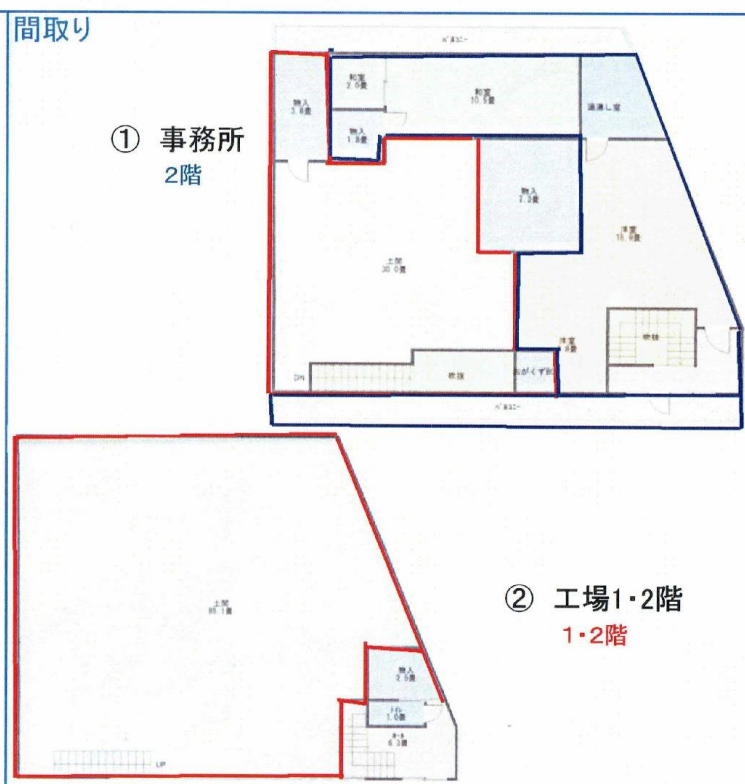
間取り

① 事務所
2階

バルコニー
物入 2.6畳
和室 2.0畳
和室 10.5畳
湯沸し室
物入 1.9畳
物入 7.3畳
洋室 15.6畳
土間 30.0畳
洋室 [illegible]畳
階段
DN
階段
おがくず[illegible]
バルコニー

② 工場1・2階
1・2階

土間 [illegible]畳
物入 2.5畳
トイレ 1.0畳
ホール 6.3畳
UP